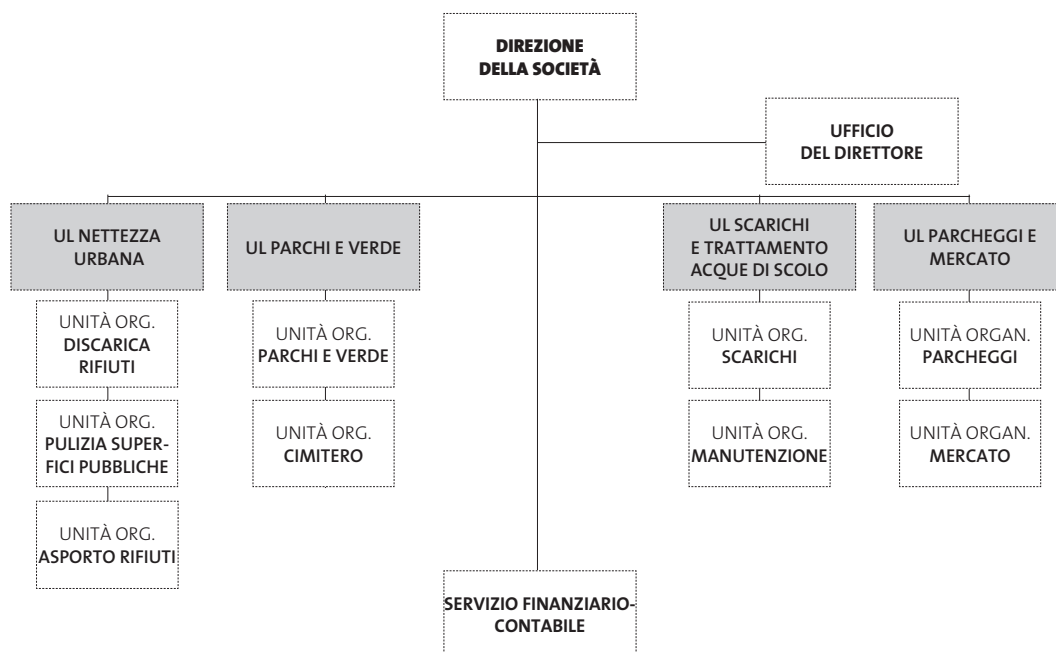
DIREZIONE DELLA SOCIETÀ

UFFICIO DEL DIRETTORE

UL NETTEZZA URBANA

UNITÀ ORG. DISCARICA RIFIUTI

UNITÀ ORG. PULIZIA SUPERFICI PUBBLICHE

UNITÀ ORG. ASPORTO RIFIUTI

UL PARCHI E VERDE

UNITÀ ORG. PARCHI E VERDE

UNITÀ ORG. CIMITERO

UL SCARICHI E TRATTAMENTO ACQUE DI SCOLO

UNITÀ ORG. SCARICHI

UNITÀ ORG. MANUTENZIONE

UL PARCHEGGI E MERCATO

UNITÀ ORGAN. PARCHEGGI

UNITÀ ORGAN. MERCATO

SERVIZIO FINANZIARIO-CONTABILE